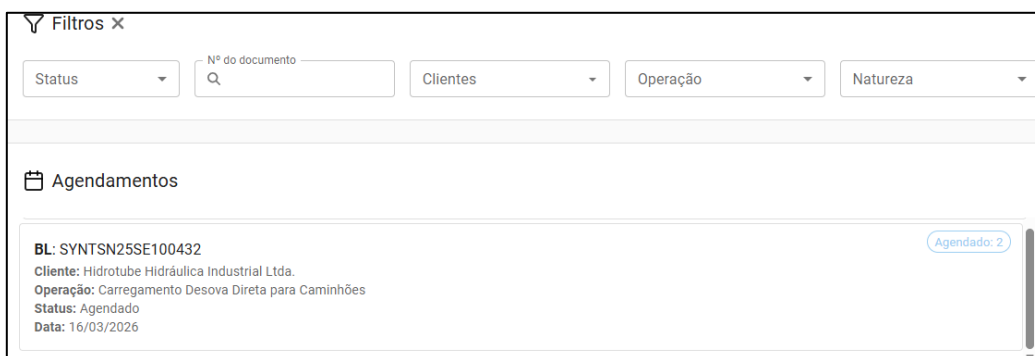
Filtros ×

Status

Nº do documento

Clientes

Operação

Natureza

Agendamentos

BL: SYNTSN25SE100432

Agendado: 2

Cliente: Hidrotube Hidráulica Industrial Ltda.
Operação: Carregamento Desova Direta para Caminhões
Status: Agendado
Data: 16/03/2026